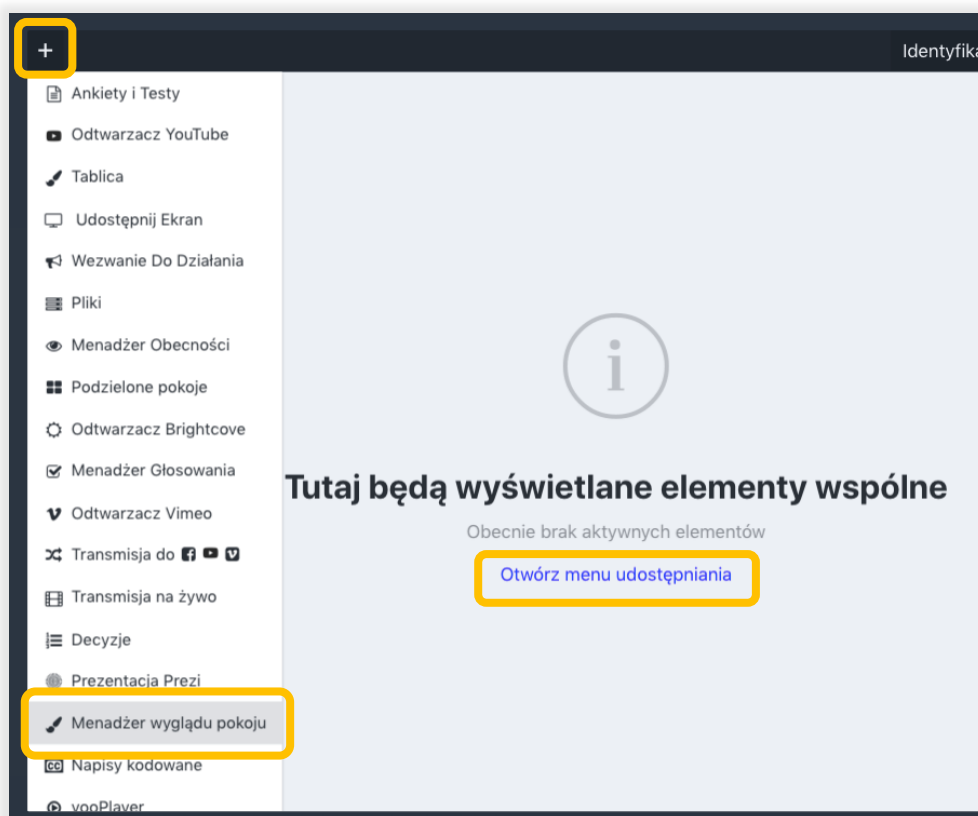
+

Identyfika

Ankiety i Testy
Odtwarzacz YouTube
Tablica
Udostępnij Ekran
Wezwanie Do Działania
Pliki
Menadżer Obecności
Podzielone pokoje
Odtwarzacz Brightcove
Menadżer Głosowania
Odtwarzacz Vimeo
Transmisja do
Transmisja na żywo
Decyzje
Prezentacja Prezi
Menadżer wyglądu pokoju
Napisy kodowane
vooPlayer

Tutaj będą wyświetlane elementy wspólne

Obecnie brak aktywnych elementów

Otwórz menu udostępniania